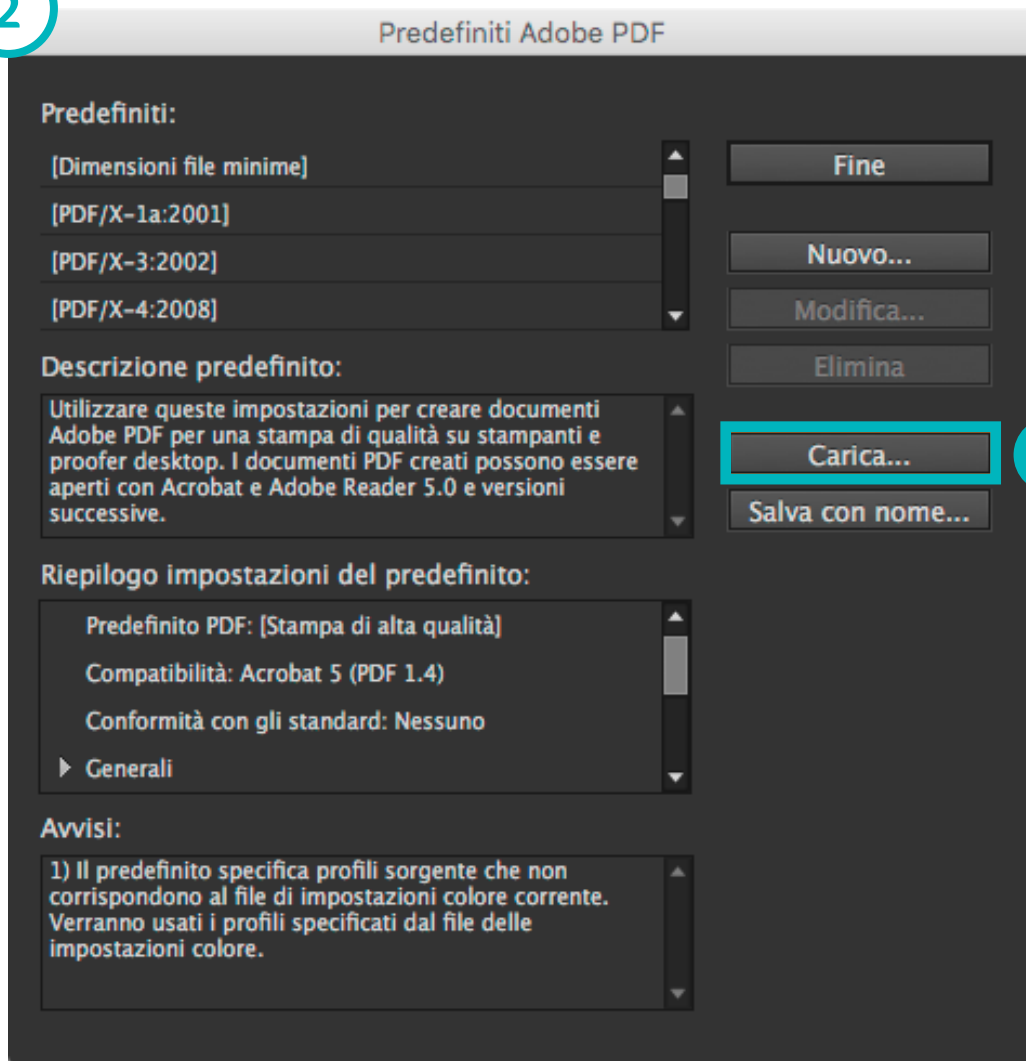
2

Predefiniti Adobe PDF

Predefiniti:

[Dimensioni file minime]

[PDF/X-1a:2001]

[PDF/X-3:2002]

[PDF/X-4:2008]

Fine

Nuovo...

Modifica...

Elimina

Carica...

Salva con nome...

Descrizione predefinito:

Utilizzare queste impostazioni per creare documenti Adobe PDF per una stampa di qualità su stampanti e proofer desktop. I documenti PDF creati possono essere aperti con Acrobat e Adobe Reader 5.0 e versioni successive.

Riepilogo impostazioni del predefinito:

Predefinito PDF: [Stampa di alta qualità]

Compatibilità: Acrobat 5 (PDF 1.4)

Conformità con gli standard: Nessuno

Generali

Avvisi:

1) Il predefinito specifica profili sorgente che non corrispondono al file di impostazioni colore corrente. Verranno usati i profili specificati dal file delle impostazioni colore.